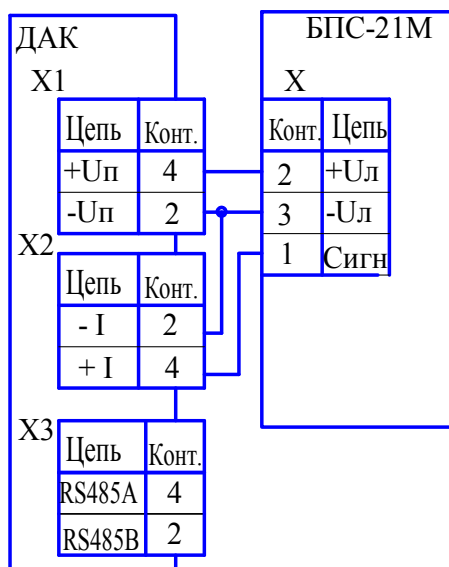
ДАК

X1

| Цепь | Конт. |
|---|---|
| +Uп | 4 |
| -Uп | 2 |

X2

| Цепь | Конт. |
|---|---|
| - I | 2 |
| + I | 4 |

X3

| Цепь | Конт. |
|---|---|
| RS485A | 4 |
| RS485B | 2 |

БПС-21М

X

| Конт. | Цепь |
|---|---|
| 2 | +Uл |
| 3 | -Uл |
| 1 | Сигн |